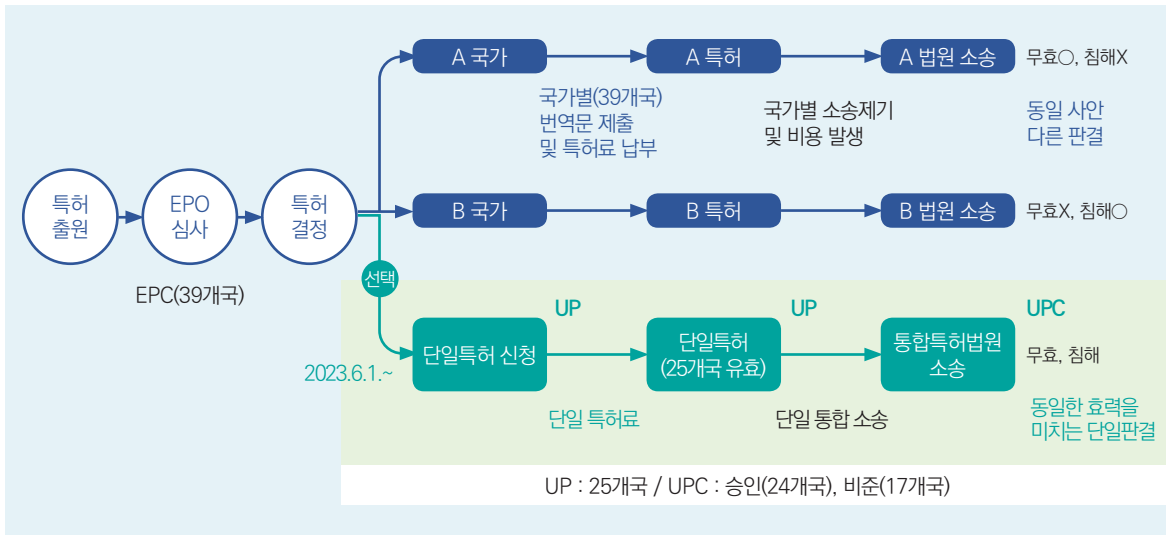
특허 출원

EPO 심사

특허 결정

EPC(39개국)

A 국가

A 특허

A 법원 소송

무효○, 침해X

국가별(39개국) 번역문 제출 및 특허료 납부

국가별 소송제기 및 비용 발생

동일 사안 다른 판결

B 국가

B 특허

B 법원 소송

무효X, 침해○

선택

2023.6.1.~

UP

UP

UPC

단일특허 신청

단일특허 (25개국 유효)

통합특허법원 소송

무효, 침해

단일 특허료

단일 통합 소송

동일한 효력을 미치는 단일판결

UP : 25개국 / UPC : 승인(24개국), 비준(17개국)